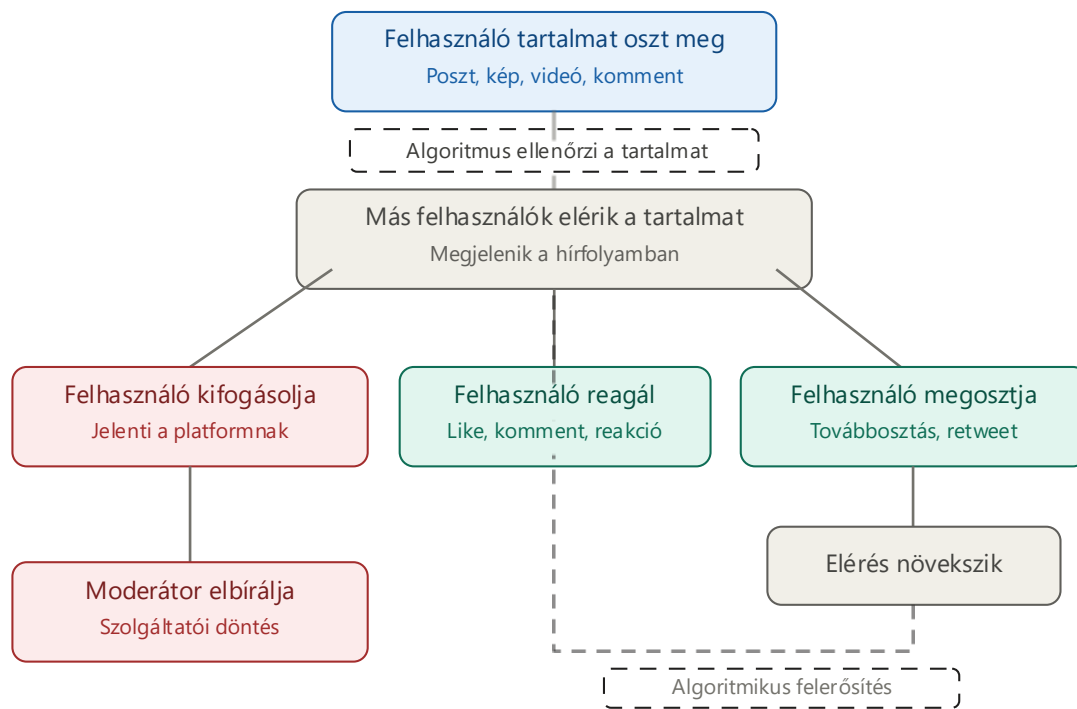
Felhasználó tartalmat oszt meg
Poszt, kép, videó, komment

Algoritmus ellenőrzi a tartalmat

Más felhasználók elérik a tartalmat
Megjelenik a hírfolyamban

Felhasználó kifogásolja
Jelenti a platformnak

Felhasználó reagál
Like, komment, reakció

Felhasználó megosztja
Továbbosztás, retweet

Moderátor elbírálja
Szolgáltatói döntés

Elérés növekszik

Algoritmikus felerősítés